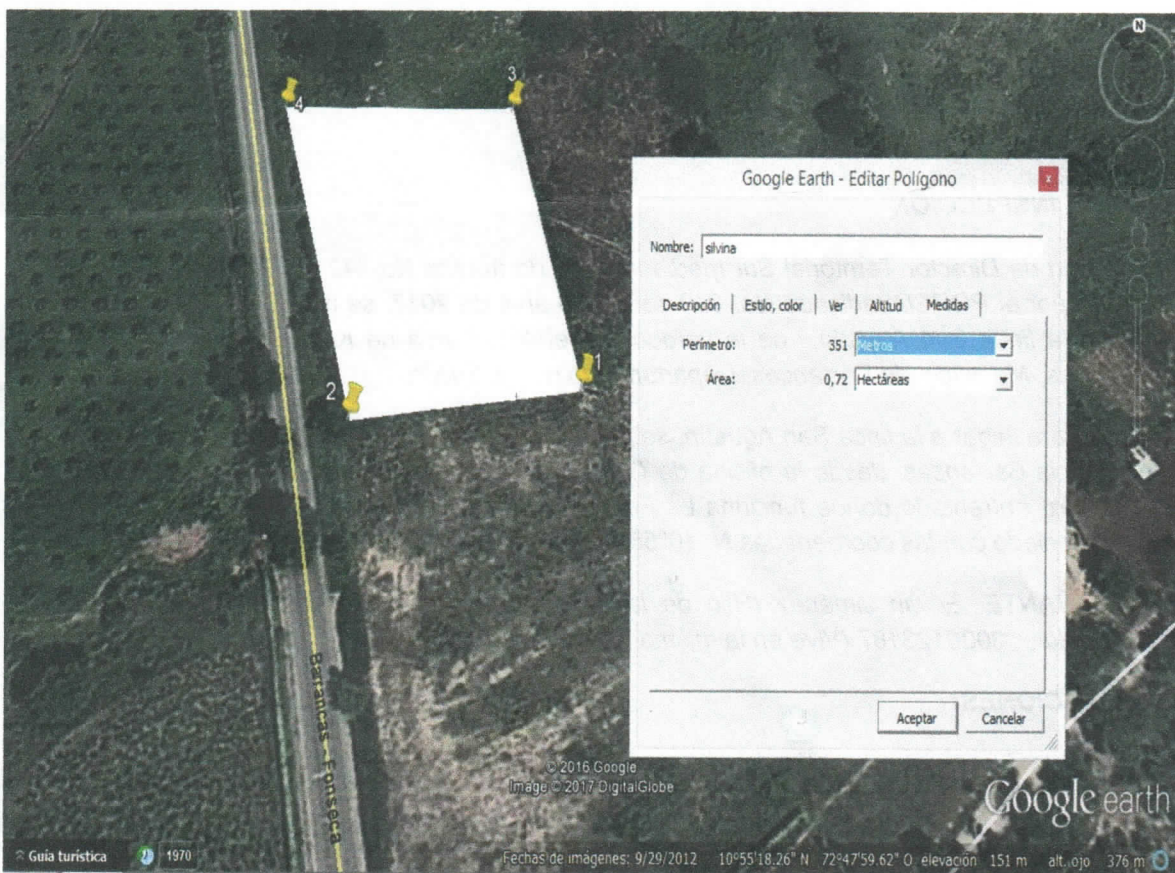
N

4

3

2

1

Google Earth - Editar Polígono

x

Nombre: silvina

Descripción | Estilo, color | Ver | Altitud | Medidas

Perímetro: 351 Metros

Área: 0,72 Hectáreas

Aceptar

Cancelar

Barranca - Fonseca

© 2016 Google
Image © 2017 DigitalGlobe

Google earth

Guía turística

1970

Fechas de imágenes: 9/29/2012 10°55'18.26" N 72°47'59.62" O elevación 151 m alt. ojo 376 m